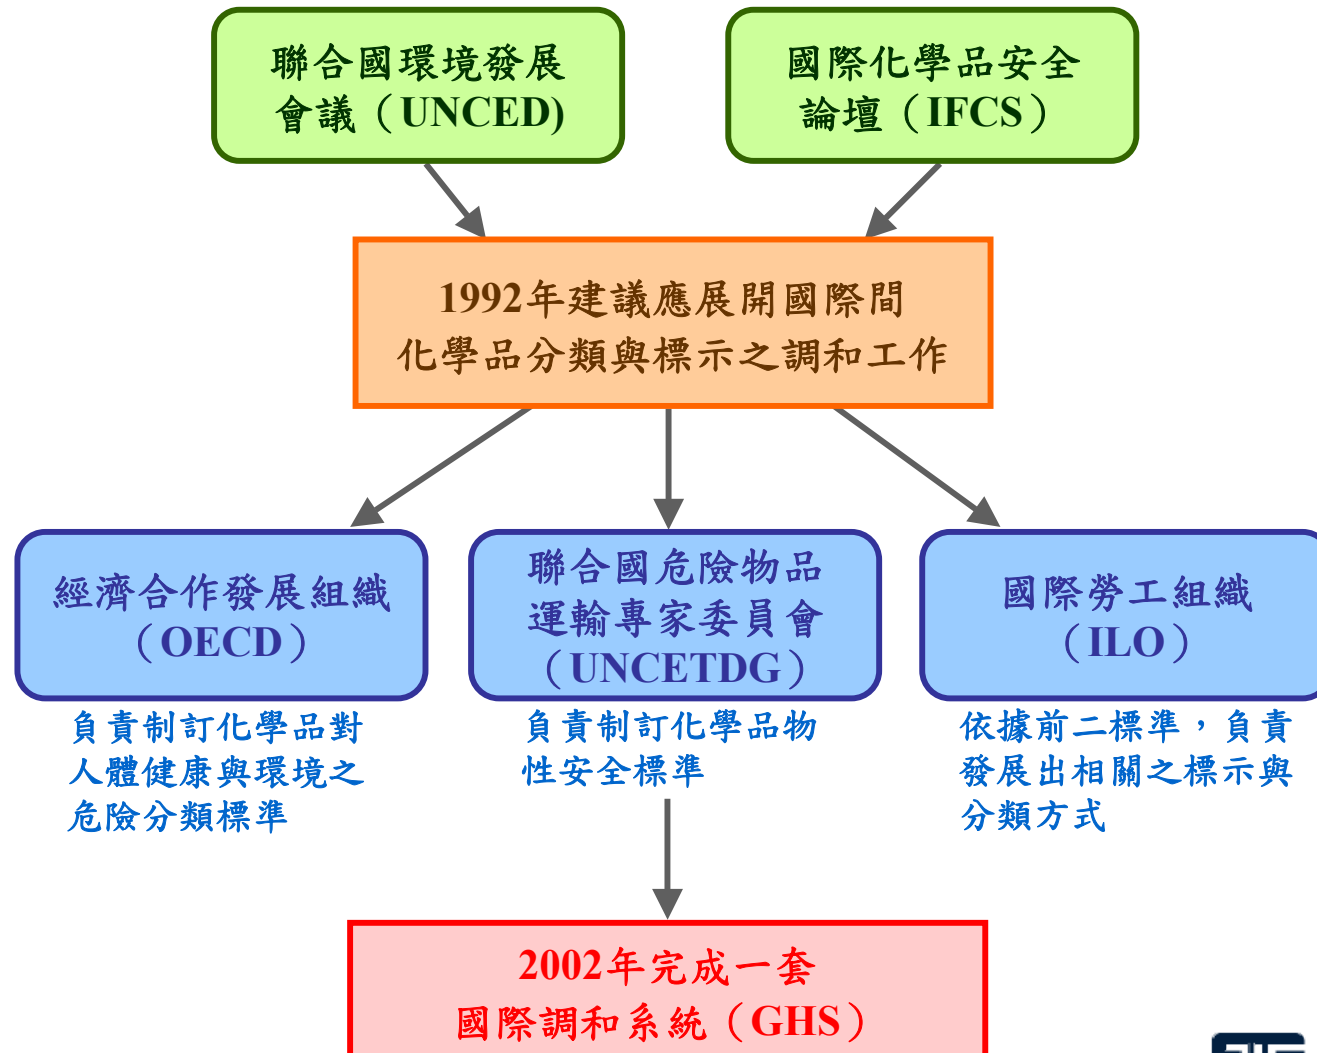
聯合國環境發展會議（UNCED）

國際化學品安全論壇（IFCS）

1992年建議應展開國際間化學品分類與標示之調和工作

經濟合作發展組織（OECD）

負責制訂化學品對人體健康與環境之危險分類標準

聯合國危險物品運輸專家委員會（UNCETDG）

負責制訂化學品物性安全標準

國際勞工組織（ILO）

依據前二標準，負責發展出相關之標示與分類方式

2002年完成一套國際調和系統（GHS）